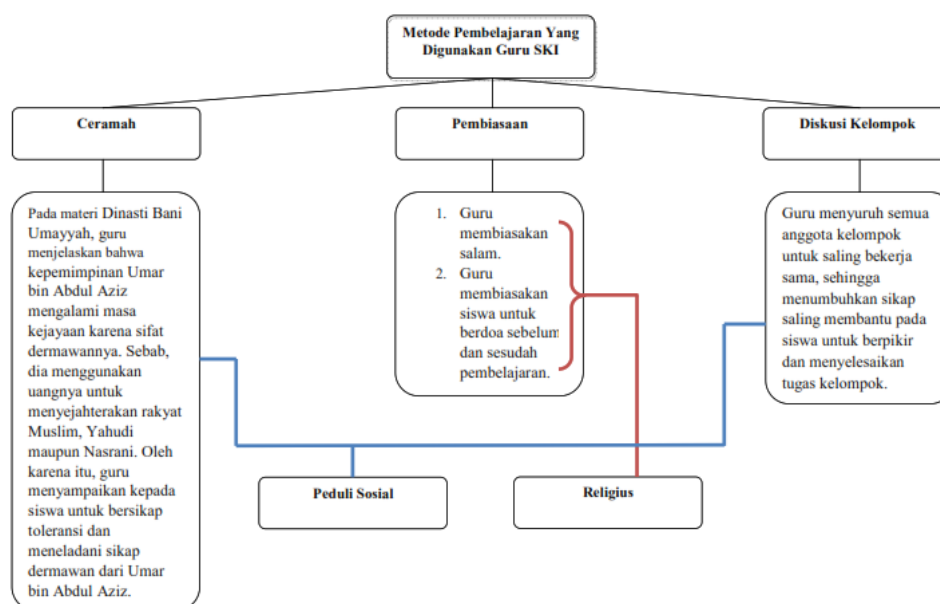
Metode Pembelajaran Yang Digunakan Guru SKI

Ceramah

Pembiasaan

Diskusi Kelompok

Pada materi Dinasti Bani Umayyah, guru menjelaskan bahwa kepemimpinan Umar bin Abdul Aziz mengalami masa kejayaan karena sifat dermawannya. Sebab, dia menggunakan uangnya untuk menyejahterakan rakyat Muslim, Yahudi maupun Nasrani. Oleh karena itu, guru menyampaikan kepada siswa untuk bersikap toleransi dan meneladani sikap dermawan dari Umar bin Abdul Aziz.

1. Guru membiasakan salam.
2. Guru membiasakan siswa untuk berdoa sebelum dan sesudah pembelajaran.

Guru menyuruh semua anggota kelompok untuk saling bekerja sama, sehingga menumbuhkan sikap saling membantu pada siswa untuk berpikir dan menyelesaikan tugas kelompok.

Peduli Sosial

Religius